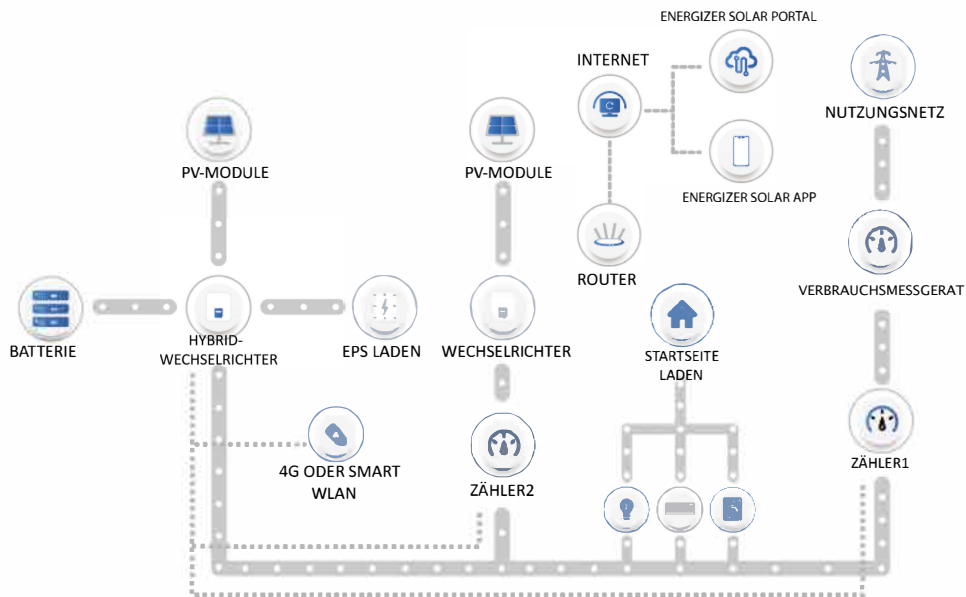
ENERGIZER SOLAR PORTAL

INTERNET

NUTZUNGSNETZ

ENERGIZER SOLAR APP

PV-MODULE

PV-MODULE

ROUTER

VERBRAUCHSMESSGERAT

BATTERIE

HYBRID-WECHSELRICHTER

EPS LADEN

WECHSELRICHTER

STARTSEITE LADEN

4G ODER SMART WLAN

ZÄHLER2

ZÄHLER1